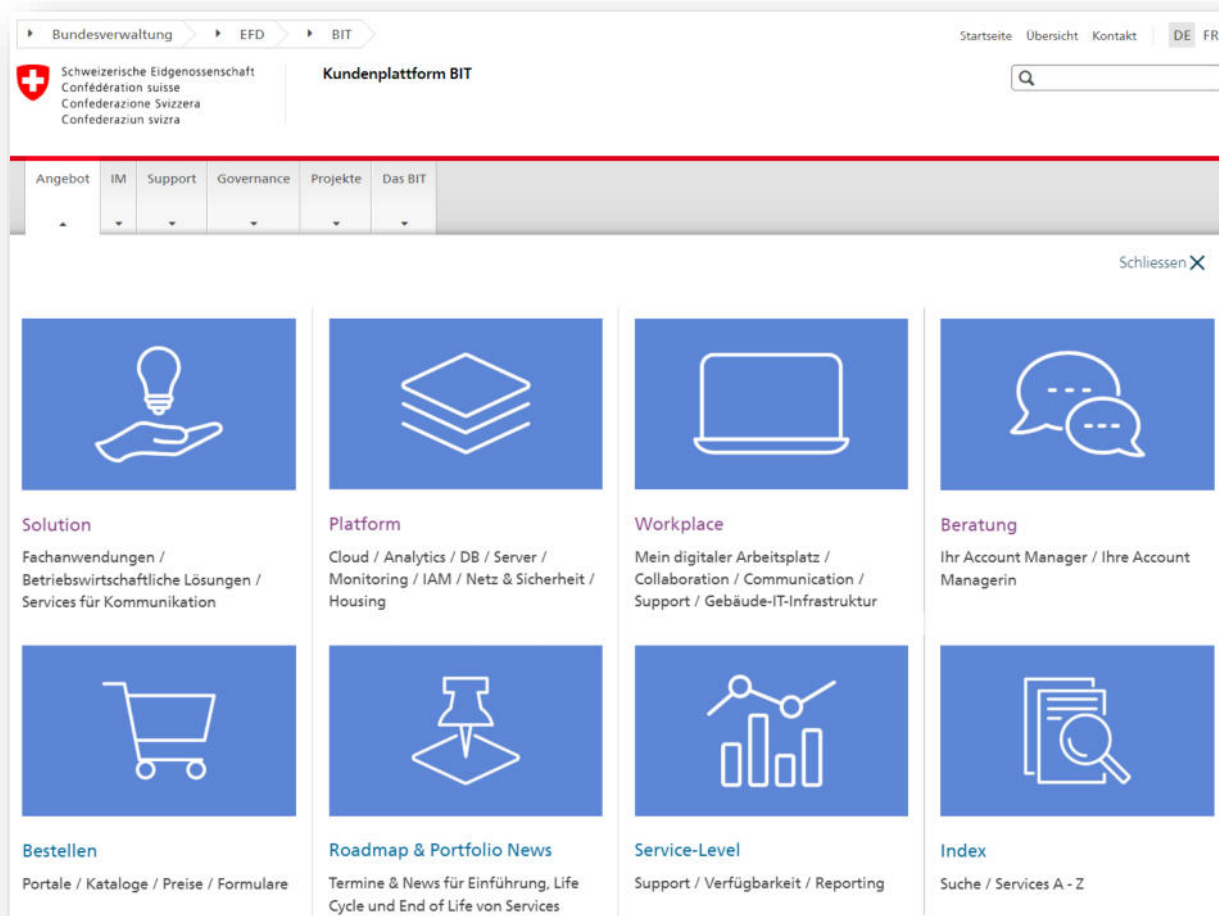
Bundesverwaltung EFD BIT

Startseite Übersicht Kontakt DE FR

Schweizerische Eidgenossenschaft
Confédération suisse
Confederazione Svizzera
Confederaziun svizra

Kundenplattform BIT

Angebot IM Support Governance Projekte Das BIT

Schliessen

Solution
Fachanwendungen / Betriebswirtschaftliche Lösungen / Services für Kommunikation

Platform
Cloud / Analytics / DB / Server / Monitoring / IAM / Netz & Sicherheit / Housing

Workplace
Mein digitaler Arbeitsplatz / Collaboration / Communication / Support / Gebäude-IT-Infrastruktur

Beratung
Ihr Account Manager / Ihre Account Managerin

Bestellen
Portale / Kataloge / Preise / Formulare

Roadmap & Portfolio News
Termine & News für Einführung, Life Cycle und End of Life von Services

Service-Level
Support / Verfügbarkeit / Reporting

Index
Suche / Services A - Z